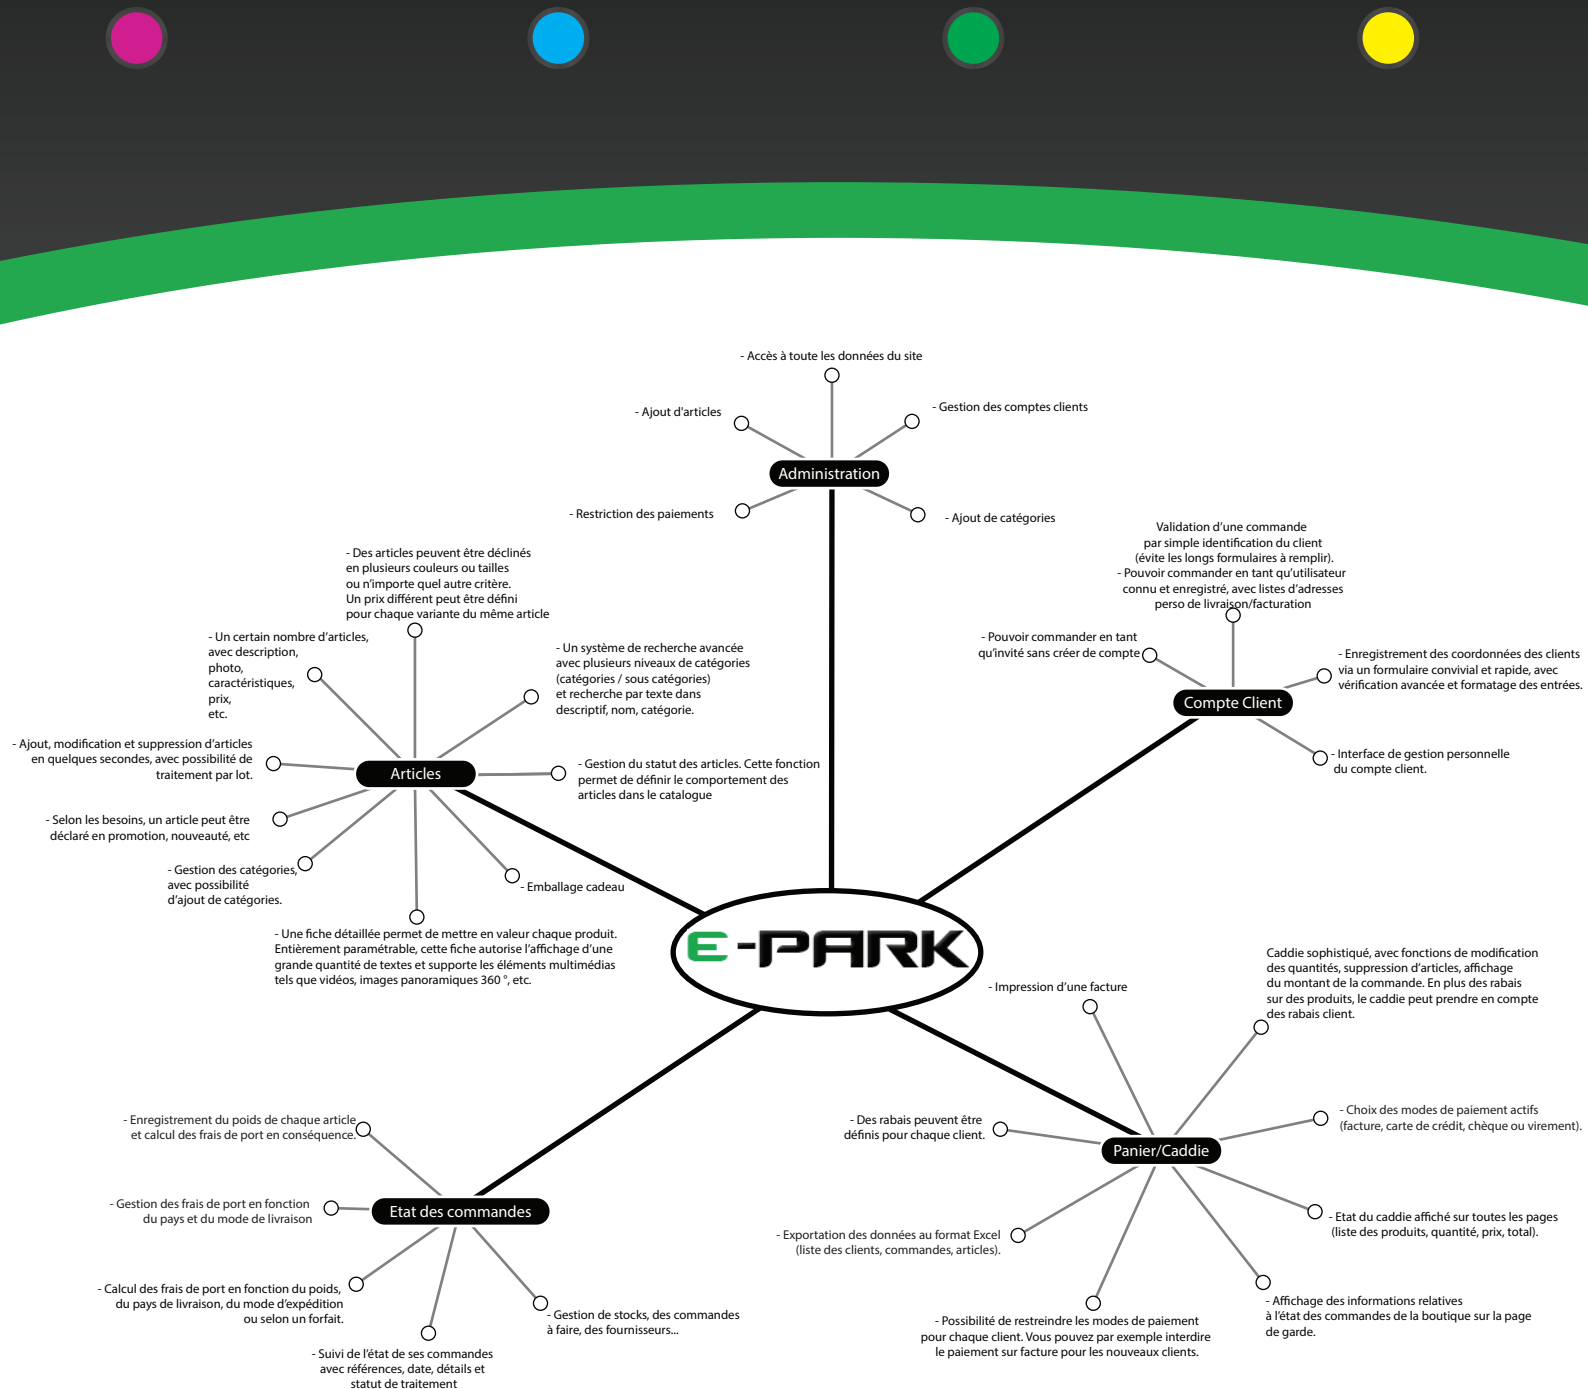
- Accès à toute les données du site

- Ajout d'articles

- Gestion des comptes clients

Administration

- Restriction des paiements

- Ajout de catégories

Validation d'une commande par simple identification du client (évite les longs formulaires à remplir).
- Pouvoir commander en tant qu'utilisateur connu et enregistré, avec listes d'adresses perso de livraison/facturation

- Des articles peuvent être déclinés en plusieurs couleurs ou tailles ou n'importe quel autre critère. Un prix différent peut être défini pour chaque variante du même article

- Un certain nombre d'articles, avec description, photo, caractéristiques, prix, etc.

- Un système de recherche avancée avec plusieurs niveaux de catégories (catégories / sous catégories) et recherche par texte dans descriptif, nom, catégorie.

- Pouvoir commander en tant qu'invité sans créer de compte

- Enregistrement des coordonnées des clients via un formulaire convivial et rapide, avec vérification avancée et formatage des entrées.

Compte Client

- Ajout, modification et suppression d'articles en quelques secondes, avec possibilité de traitement par lot.

Articles

- Gestion du statut des articles. Cette fonction permet de définir le comportement des articles dans le catalogue

- Interface de gestion personnelle du compte client.

- Selon les besoins, un article peut être déclaré en promotion, nouveauté, etc

- Gestion des catégories, avec possibilité d'ajout de catégories.

- Emballage cadeau

- Une fiche détaillée permet de mettre en valeur chaque produit. Entièrement paramétrable, cette fiche autorise l'affichage d'une grande quantité de textes et supporte les éléments multimédias tels que vidéos, images panoramiques 360 °, etc.

E-PARK

Caddie sophistiqué, avec fonctions de modification des quantités, suppression d'articles, affichage du montant de la commande. En plus des rabais sur des produits, le caddie peut prendre en compte des rabais client.

- Impression d'une facture

- Enregistrement du poids de chaque article et calcul des frais de port en conséquence.

- Des rabais peuvent être définis pour chaque client.

- Choix des modes de paiement actifs (facture, carte de crédit, chèque ou virement).

Panier/Caddie

- Gestion des frais de port en fonction du pays et du mode de livraison

Etat des commandes

- Exportation des données au format Excel (liste des clients, commandes, articles).

- Etat du caddie affiché sur toutes les pages (liste des produits, quantité, prix, total).

- Calcul des frais de port en fonction du poids, du pays de livraison, du mode d'expédition ou selon un forfait.

- Gestion de stocks, des commandes à faire, des fournisseurs...

- Affichage des informations relatives à l'état des commandes de la boutique sur la page de garde.

- Possibilité de restreindre les modes de paiement pour chaque client. Vous pouvez par exemple interdire le paiement sur facture pour les nouveaux clients.

- Suivi de l'état de ses commandes avec références, date, détails et statut de traitement